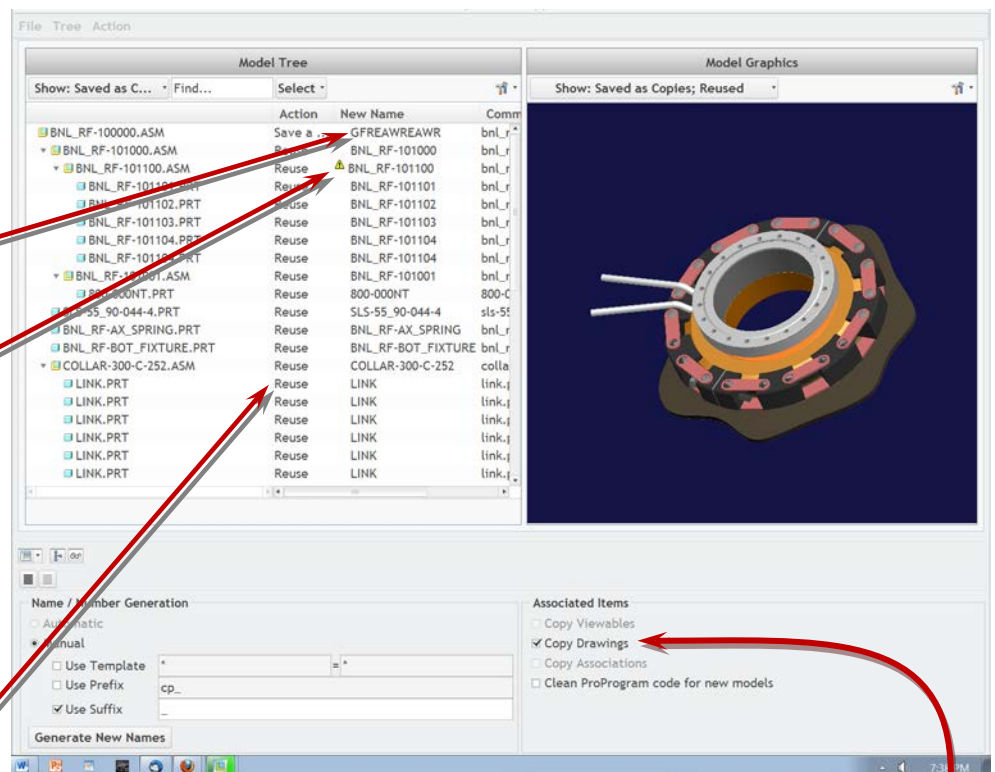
File Tree Action

Model Tree

Show: Saved as C... Find... Select

| | Action | New Name | Comm |
|---|---|---|---|
| BNL_RF-100000.ASM | Save a ... | GFREAWREAWR | bnl_r |
| BNL_RF-101000.ASM | Reuse | BNL_RF-101000 | bnl_r |
| BNL_RF-101100.ASM | Reuse | BNL_RF-101100 | bnl_r |
| BNL_RF-101101.PRT | Reuse | BNL_RF-101101 | bnl_r |
| BNL_RF-101102.PRT | Reuse | BNL_RF-101102 | bnl_r |
| BNL_RF-101103.PRT | Reuse | BNL_RF-101103 | bnl_r |
| BNL_RF-101104.PRT | Reuse | BNL_RF-101104 | bnl_r |
| BNL_RF-101104.PRT | Reuse | BNL_RF-101104 | bnl_r |
| BNL_RF-101001.ASM | Reuse | BNL_RF-101001 | bnl_r |
| 800-000NT.PRT | Reuse | 800-000NT | 800-0 |
| SLS-55_90-044-4.PRT | Reuse | SLS-55_90-044-4 | sls-55 |
| BNL_RF-AX_SPRING.PRT | Reuse | BNL_RF-AX_SPRING | bnl_r |
| BNL_RF-BOT_FIXTURE.PRT | Reuse | BNL_RF-BOT_FIXTURE | bnl_r |
| COLLAR-300-C-252.ASM | Reuse | COLLAR-300-C-252 | colla |
| LINK.PRT | Reuse | LINK | link.p |
| LINK.PRT | Reuse | LINK | link.p |
| LINK.PRT | Reuse | LINK | link.p |
| LINK.PRT | Reuse | LINK | link.p |
| LINK.PRT | Reuse | LINK | link.p |
| LINK.PRT | Reuse | LINK | link.p |

Model Graphics

Show: Saved as Copies; Reused

Name / Number Generation
Automatic
Manual
Use Template * = *
Use Prefix cp_
Use Suffix _
Generate New Names

Associated Items
Copy Viewables
Copy Drawings
Copy Associations
Clean ProProgram code for new models

7:34 PM